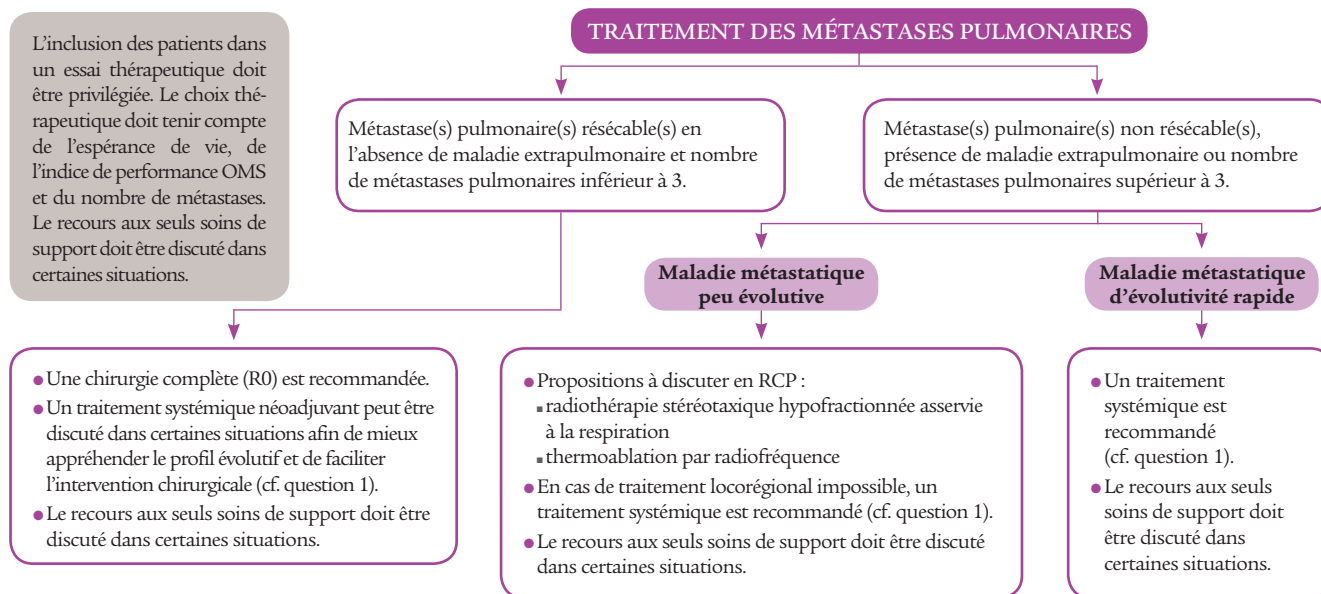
L'inclusion des patients dans un essai thérapeutique doit être privilégiée. Le choix thérapeutique doit tenir compte de l'espérance de vie, de l'indice de performance OMS et du nombre de métastases. Le recours aux seuls soins de support doit être discuté dans certaines situations.

TRAITEMENT DES MÉTASTASES PULMONAIRES

Métastase(s) pulmonaire(s) résécable(s) en l'absence de maladie extrapulmonaire et nombre de métastases pulmonaires inférieur à 3.

Métastase(s) pulmonaire(s) non résécable(s), présence de maladie extrapulmonaire ou nombre de métastases pulmonaires supérieur à 3.

Maladie métastatique peu évolutive

Maladie métastatique d'évolutivité rapide

• Une chirurgie complète (R0) est recommandée.
• Un traitement systémique néoadjuvant peut être discuté dans certaines situations afin de mieux appréhender le profil évolutif et de faciliter l'intervention chirurgicale (cf. question 1).
• Le recours aux seuls soins de support doit être discuté dans certaines situations.

• Propositions à discuter en RCP :
▪ radiothérapie stéréotaxique hypofractionnée asservie à la respiration
▪ thermoablation par radiofréquence
• En cas de traitement locorégional impossible, un traitement systémique est recommandé (cf. question 1).
• Le recours aux seuls soins de support doit être discuté dans certaines situations.

• Un traitement systémique est recommandé (cf. question 1).
• Le recours aux seuls soins de support doit être discuté dans certaines situations.